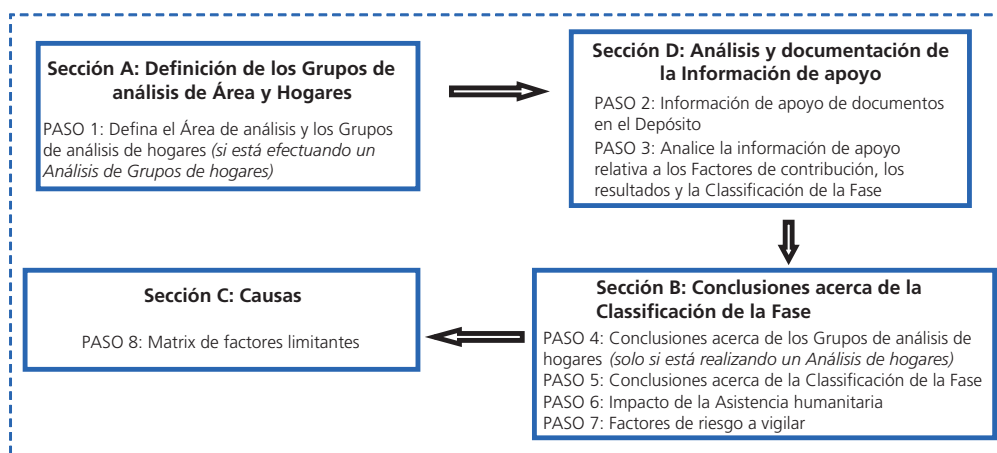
Sección A: Definición de los Grupos de análisis de Área y Hogares

PASO 1: Defina el Área de análisis y los Grupos de análisis de hogares (si está efectuando un Análisis de Grupos de hogares)

Sección D: Análisis y documentación de la Información de apoyo

PASO 2: Información de apoyo de documentos en el Depósito

PASO 3: Analice la información de apoyo relativa a los Factores de contribución, los resultados y la Classificación de la Fase

Sección C: Causas

PASO 8: Matrix de factores limitantes

Sección B: Conclusiones acerca de la Classificación de la Fase

PASO 4: Conclusiones acerca de los Grupos de análisis de hogares (solo si está realizando un Análisis de hogares)

PASO 5: Conclusiones acerca de la Classificación de la Fase

PASO 6: Impacto de la Asistencia humanitaria

PASO 7: Factores de riesgo a vigilar